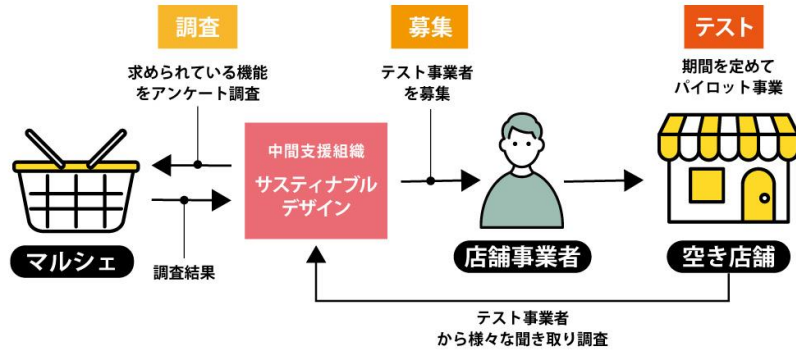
調査

求められている機能
をアンケート調査

募集

テスト事業者
を募集

テスト

期間を定めて
パイロット事業

中間支援組織
サスティナブル
デザイン

マルシェ

調査結果

店舗事業者

空き店舗

テスト事業者
から様々な聞き取り調査